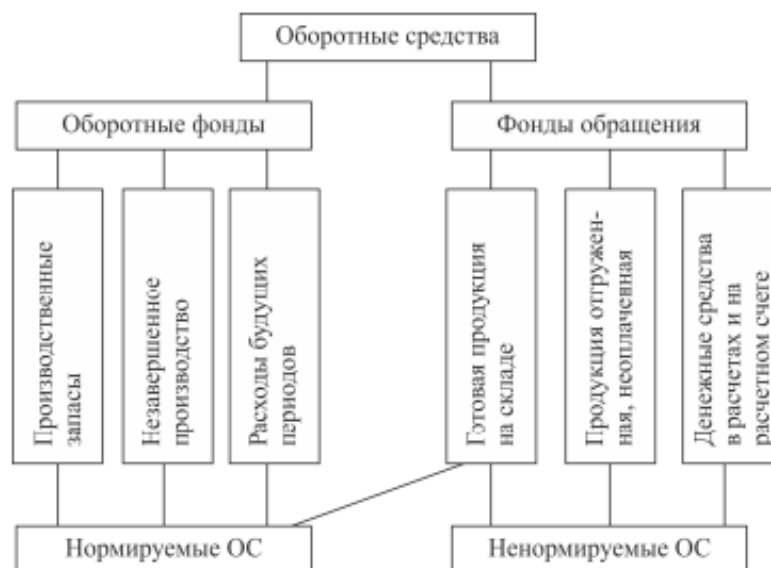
Оборотные средства

Оборотные фонды

Фонды обращения

Производственные запасы

Незавершенное производство

Расходы будущих периодов

Готовая продукция на складе

Продукция отгруженная, неоплаченная

Денежные средства в расчетах и на расчетном счете

Нормируемые ОС

Ненормируемые ОС